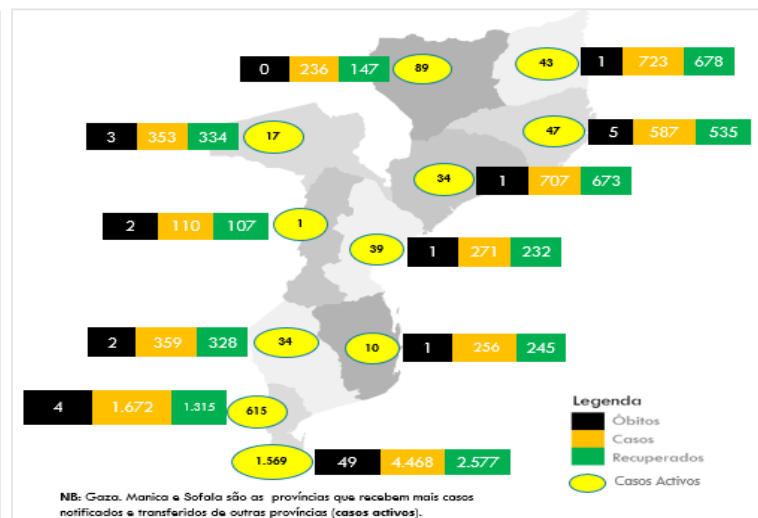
0 236 147 89

43 1 723 678

3 353 334 17

47 5 587 535

34 1 707 673

2 110 107 1

39 1 271 232

2 359 328 34

10 1 256 245

4 1.672 1.315 615

1.569 49 4.468 2.577

Legenda
Óbitos
Casos
Recuperados
Casos Activos

NB: Gaza, Manica e Sofala são as províncias que recebem mais casos notificados e transferidos de outras províncias (casos activos).